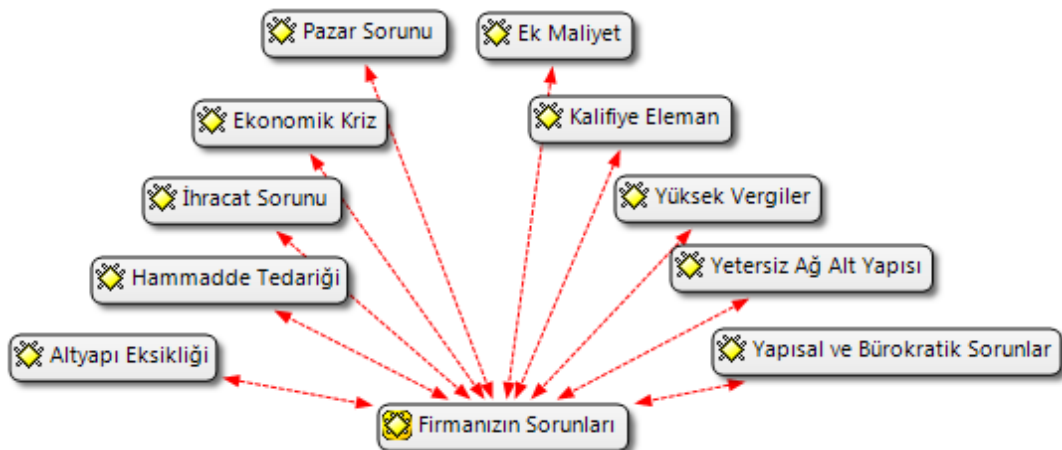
Pazar Sorunu

Ek Maliyet

Ekonomik Kriz

Kalifiye Eleman

İhracat Sorunu

Yüksek Vergiler

Hammadde Tedariği

Yetersiz Ağ Alt Yapısı

Altyapı Eksikliği

Yapısal ve Bürokratik Sorunlar

Firmanızın Sorunları